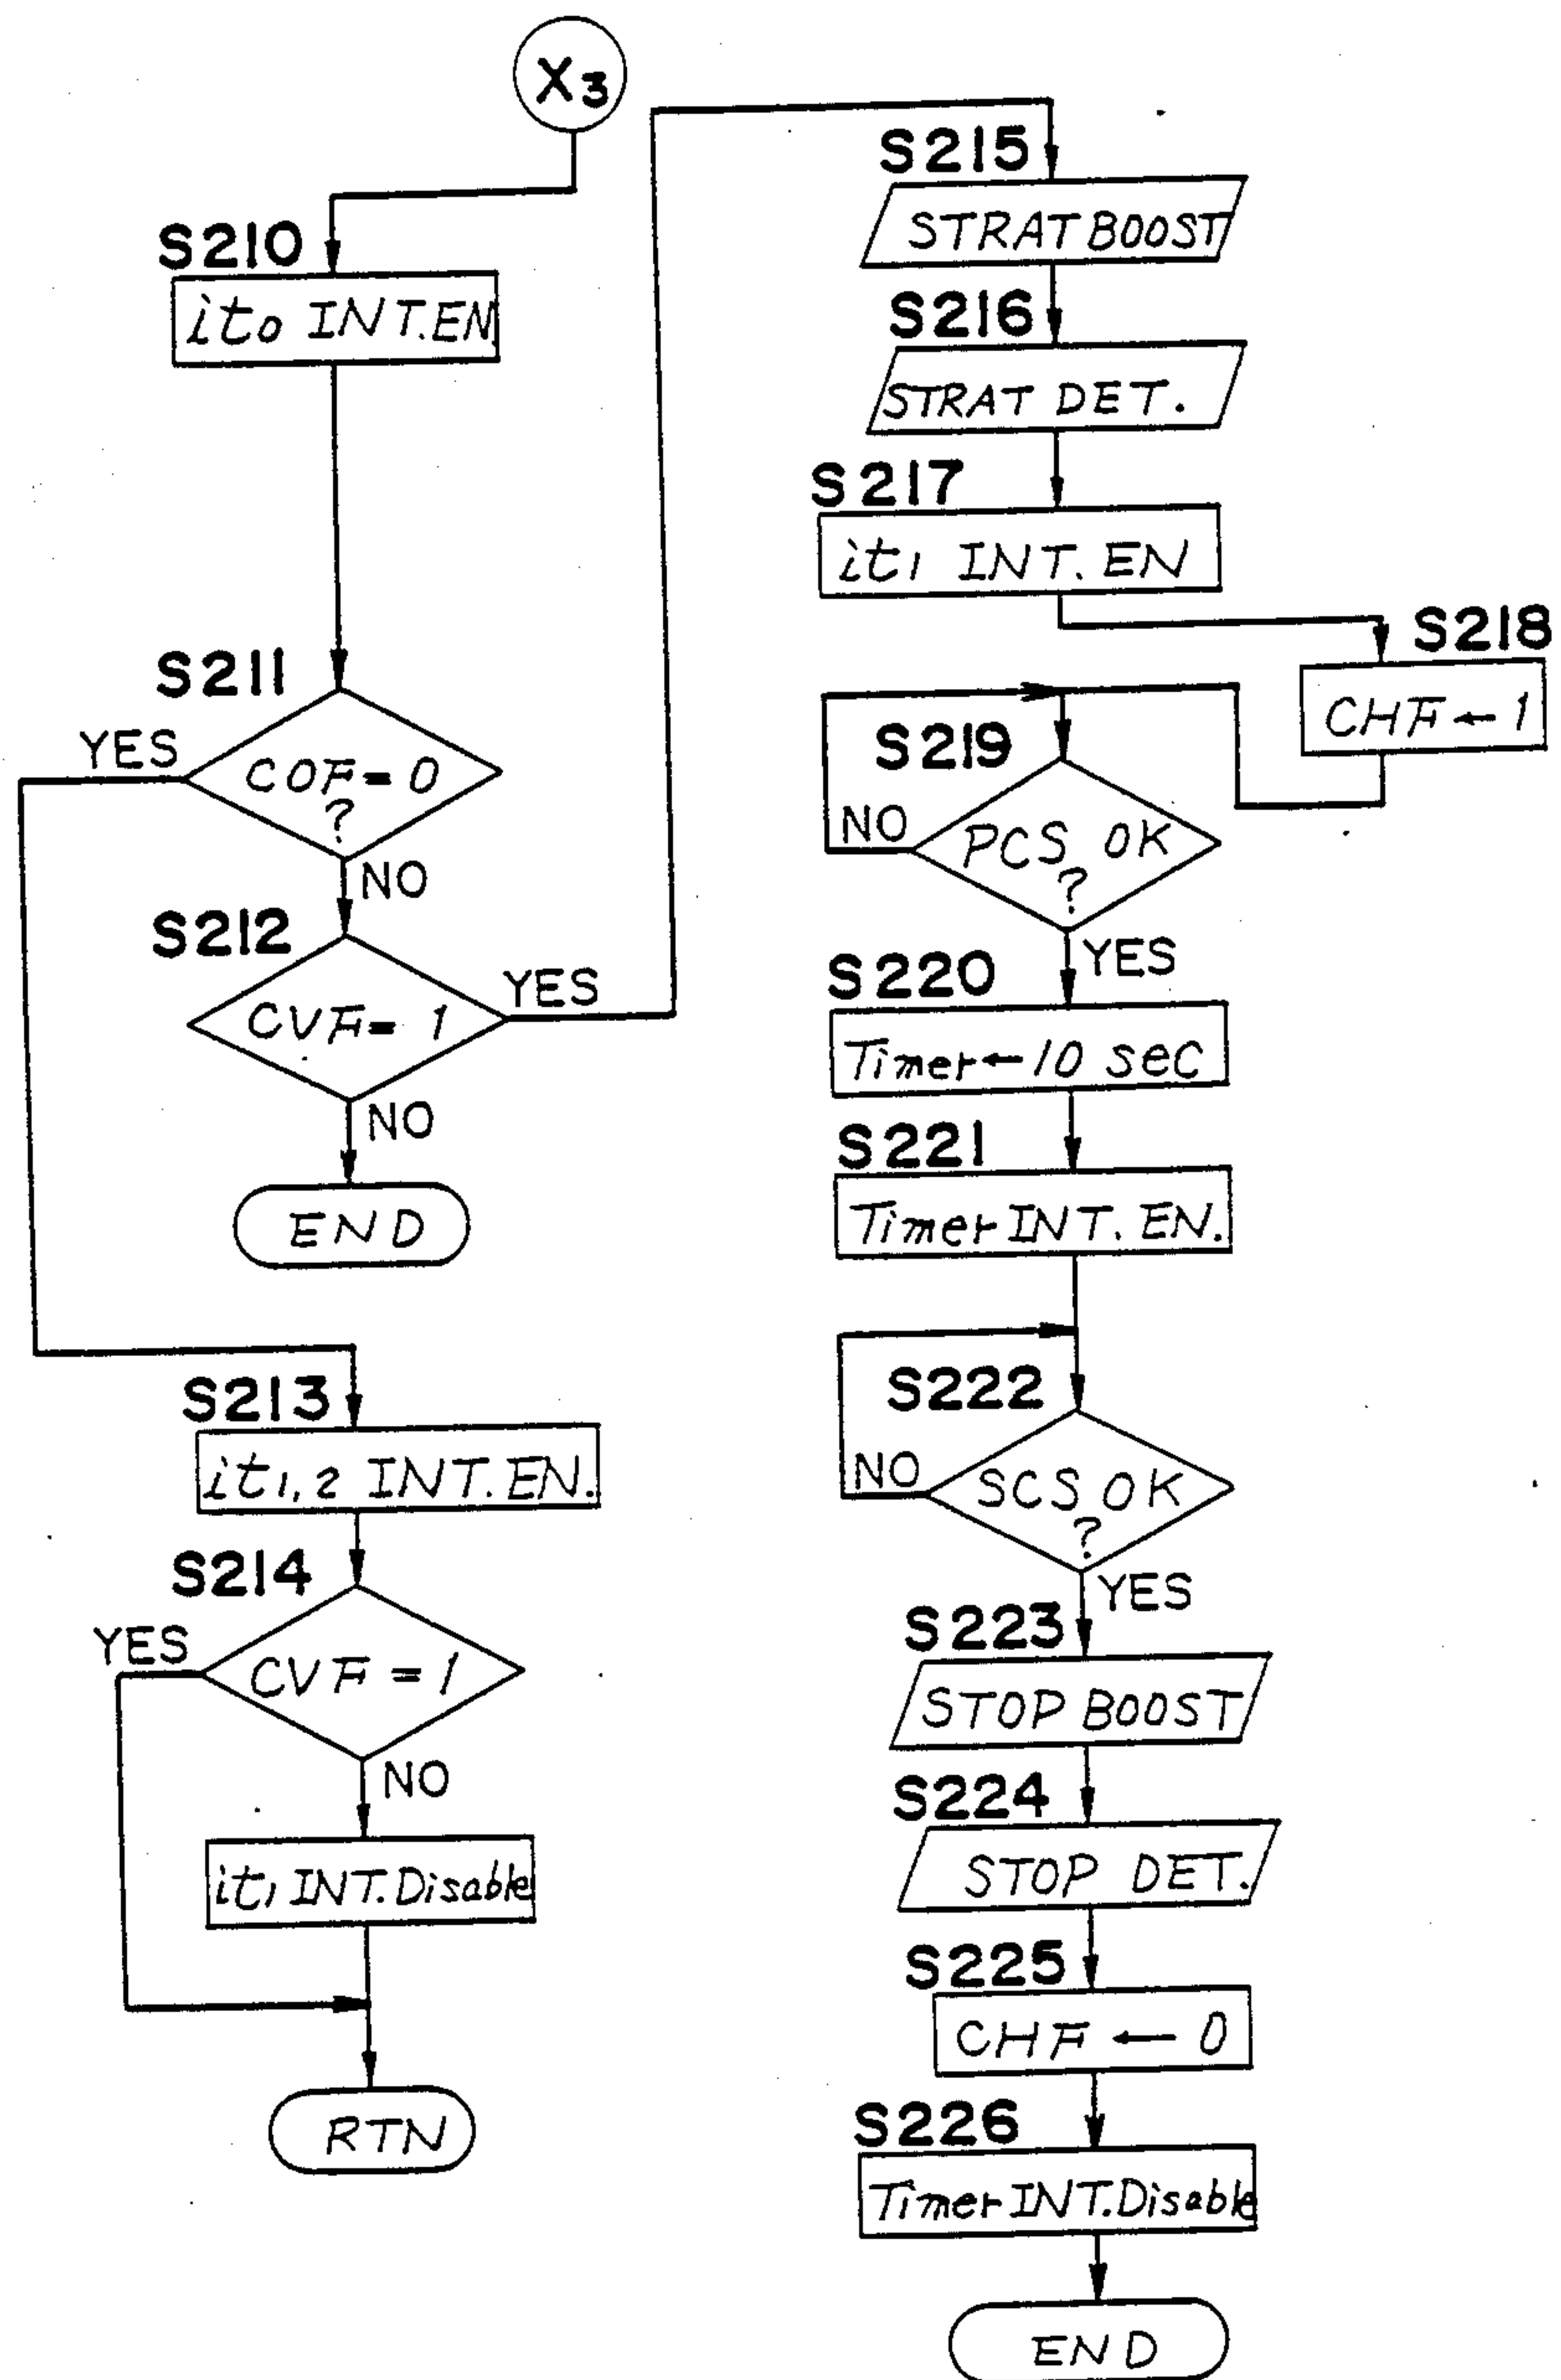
$X_3$

S210
$it_0$ INT.EN

S211
COF=0 ?
YES
NO

S212
CVF= 1
YES
NO

END

S213
$it_{1,2}$ INT.EN.

S214
CVF = 1
YES
NO

$it_1$ INT.Disable

RTN

S215
STRAT BOOST

S216
STRAT DET.

S217
$it_1$ INT.EN

S218
CHF ← 1

S219
PCS OK ?
NO
YES

S220
Timer ← 10 sec

S221
Timer INT.EN.

S222
SCS OK ?
NO
YES

S223
STOP BOOST

S224
STOP DET.

S225
CHF ← 0

S226
Timer INT.Disable

END